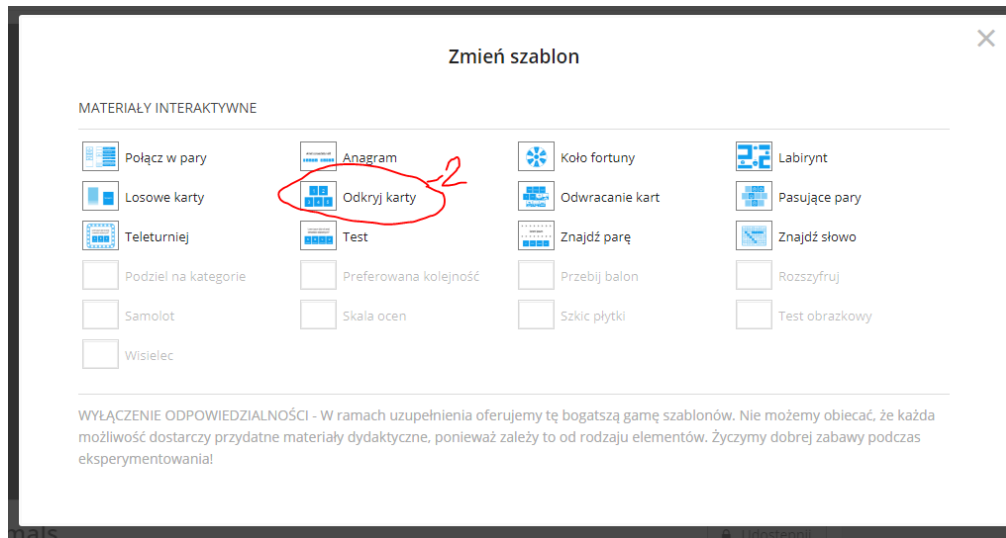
Zmień szablon

MATERIAŁY INTERAKTYWNE

Połącz w pary
Anagram
Koło fortuny
Labirynt
Losowe karty
Odkryj karty
2
Odwracanie kart
Pasujące pary
Teleturniej
Test
Znajdź parę
Znajdź słowo
Podziel na kategorie
Preferowana kolejność
Przebij balon
Rozszyfruj
Samolot
Skala ocen
Szkic płytki
Test obrazkowy
Wisielec

WYŁĄCZENIE ODPOWIEDZIALNOŚCI - W ramach uzupełnienia oferujemy tę bogatszą gamę szablonów. Nie możemy obiecać, że każda możliwość dostarczy przydatne materiały dydaktyczne, ponieważ zależy to od rodzaju elementów. Życzymy dobrej zabawy podczas eksperymentowania!

Udostępnij